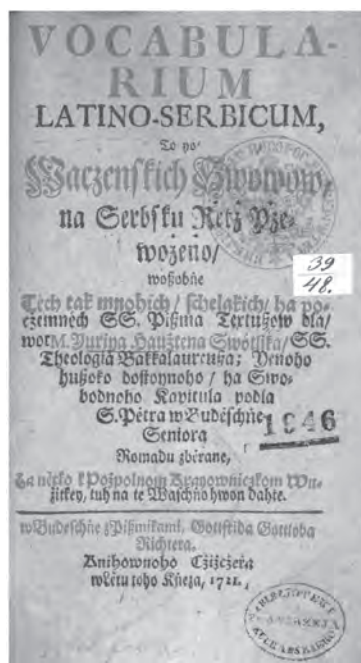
VOCABULARIUM
LATINO-SERBICUM,
To po Waczenskich Zhwowow, na Serbsku Retz Pzewozeno/ wosobne

39
48.

Tech tak mnohich / schelakich / ha poczemnech SS. Pißma Textußow dla/ wot M. Juriga Hauztena Swótlika / SS. Theologia Bakkalaurruβa; Wenoho hužeko dostoynoho / ha Swobodnoho Kapitula podla S. Pětra w Budeschinje Seniora
1946
Romadu zběrane,

Za něsto k Pojpolnom Kraowniczkom Wuzitkey, tuh na te Waschno hwon dahte.

w Budeschinje z Pißmikami, Gottfrida Gottloba Richtera.
Knihowno Czjiczera wletu toho Kneza, 1721.

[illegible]